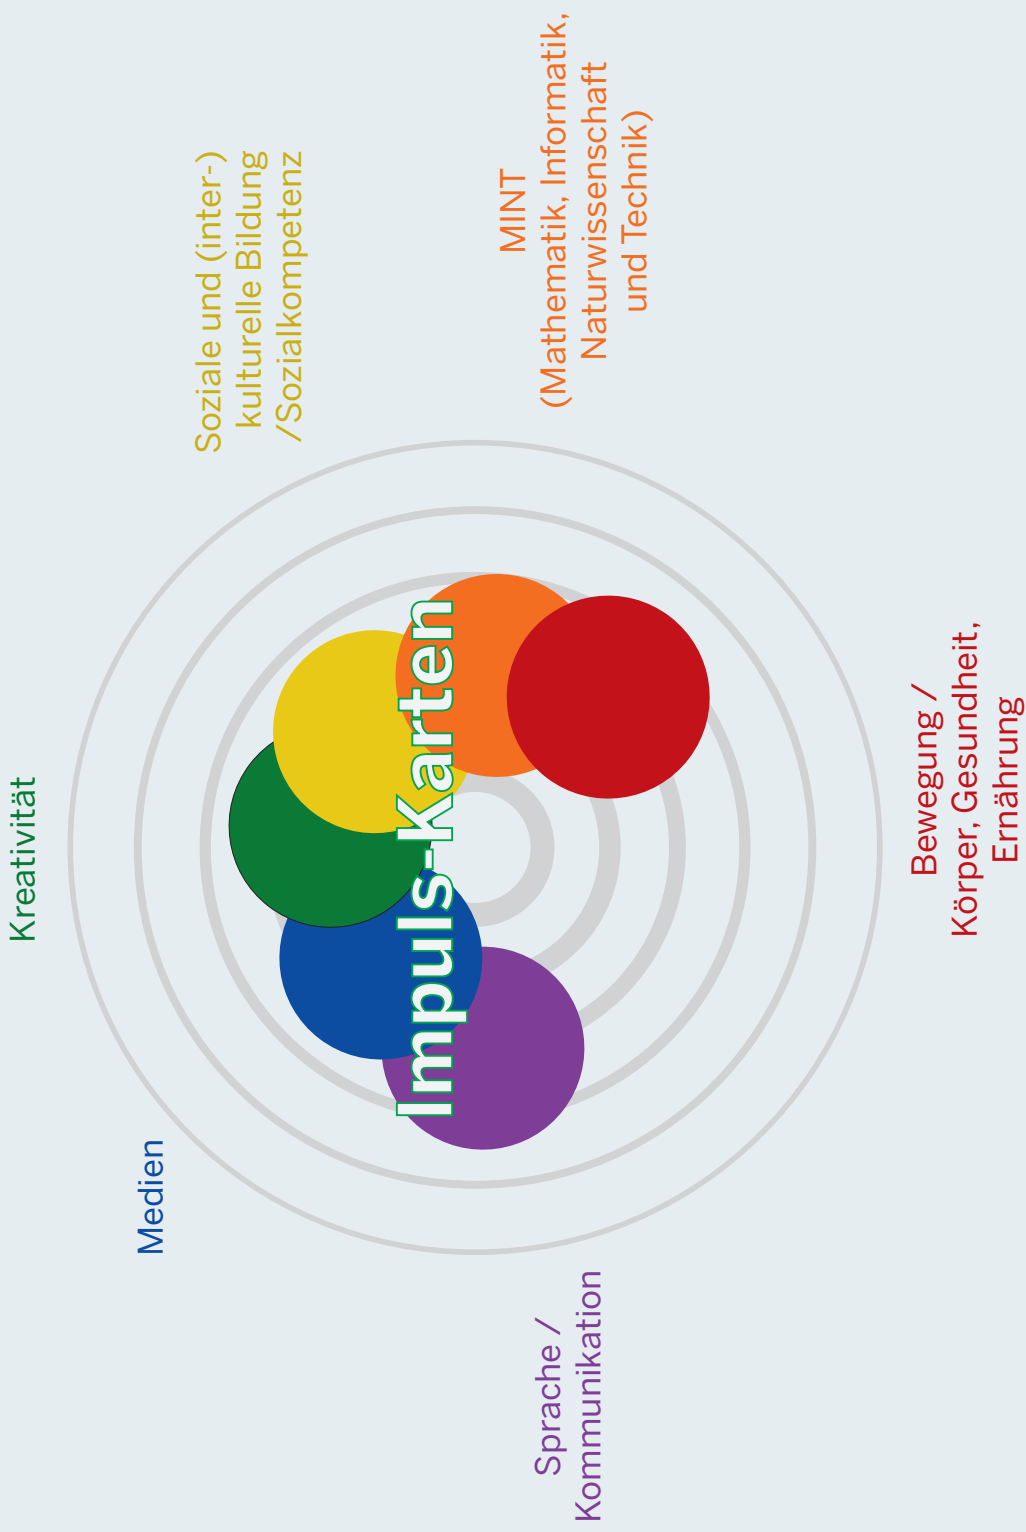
Impuls-Karten

Kreativität

Soziale und (inter-) kulturelle Bildung /Sozialkompetenz

MINT (Mathematik, Informatik, Naturwissenschaft und Technik)

Bewegung / Körper, Gesundheit, Ernährung

Sprache / Kommunikation

Medien